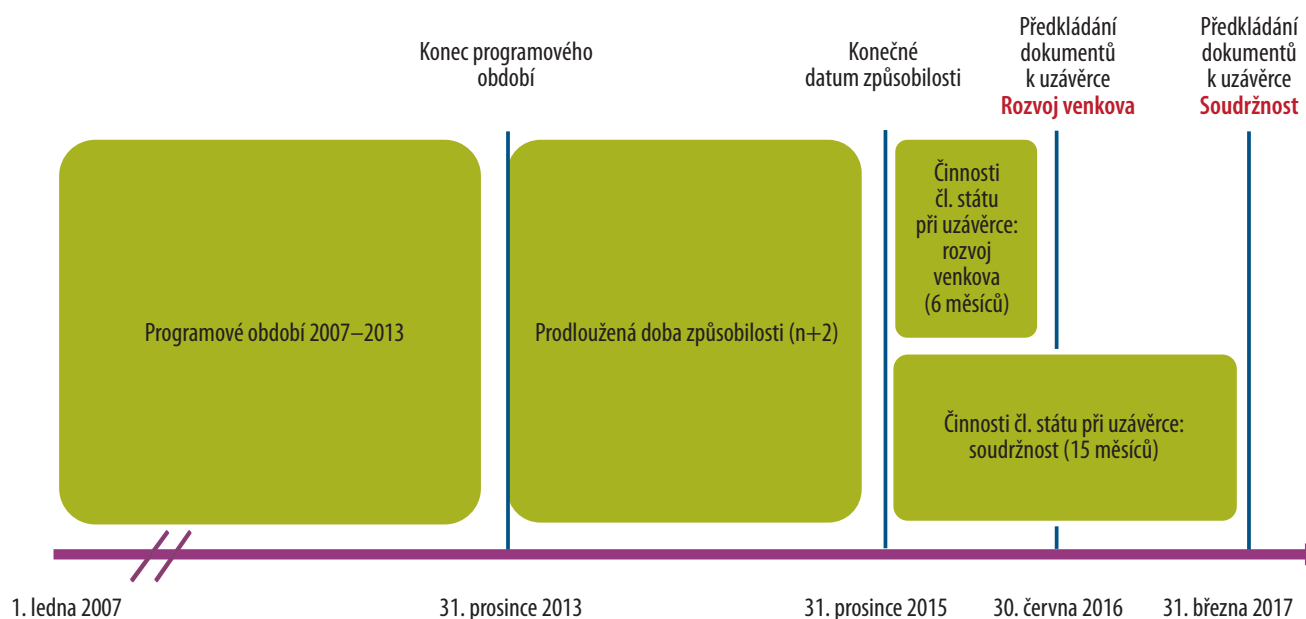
Konec programového období

Konečné datum způsobilosti

Předkládání dokumentů k uzávěrce Rozvoj venkova

Předkládání dokumentů k uzávěrce Soudržnost

Programové období 2007–2013

Prodloužená doba způsobilosti (n+2)

Činnosti čl. státu při uzávěrce: rozvoj venkova (6 měsíců)

Činnosti čl. státu při uzávěrce: soudržnost (15 měsíců)

1. ledna 2007

31. prosince 2013

31. prosince 2015

30. června 2016

31. března 2017